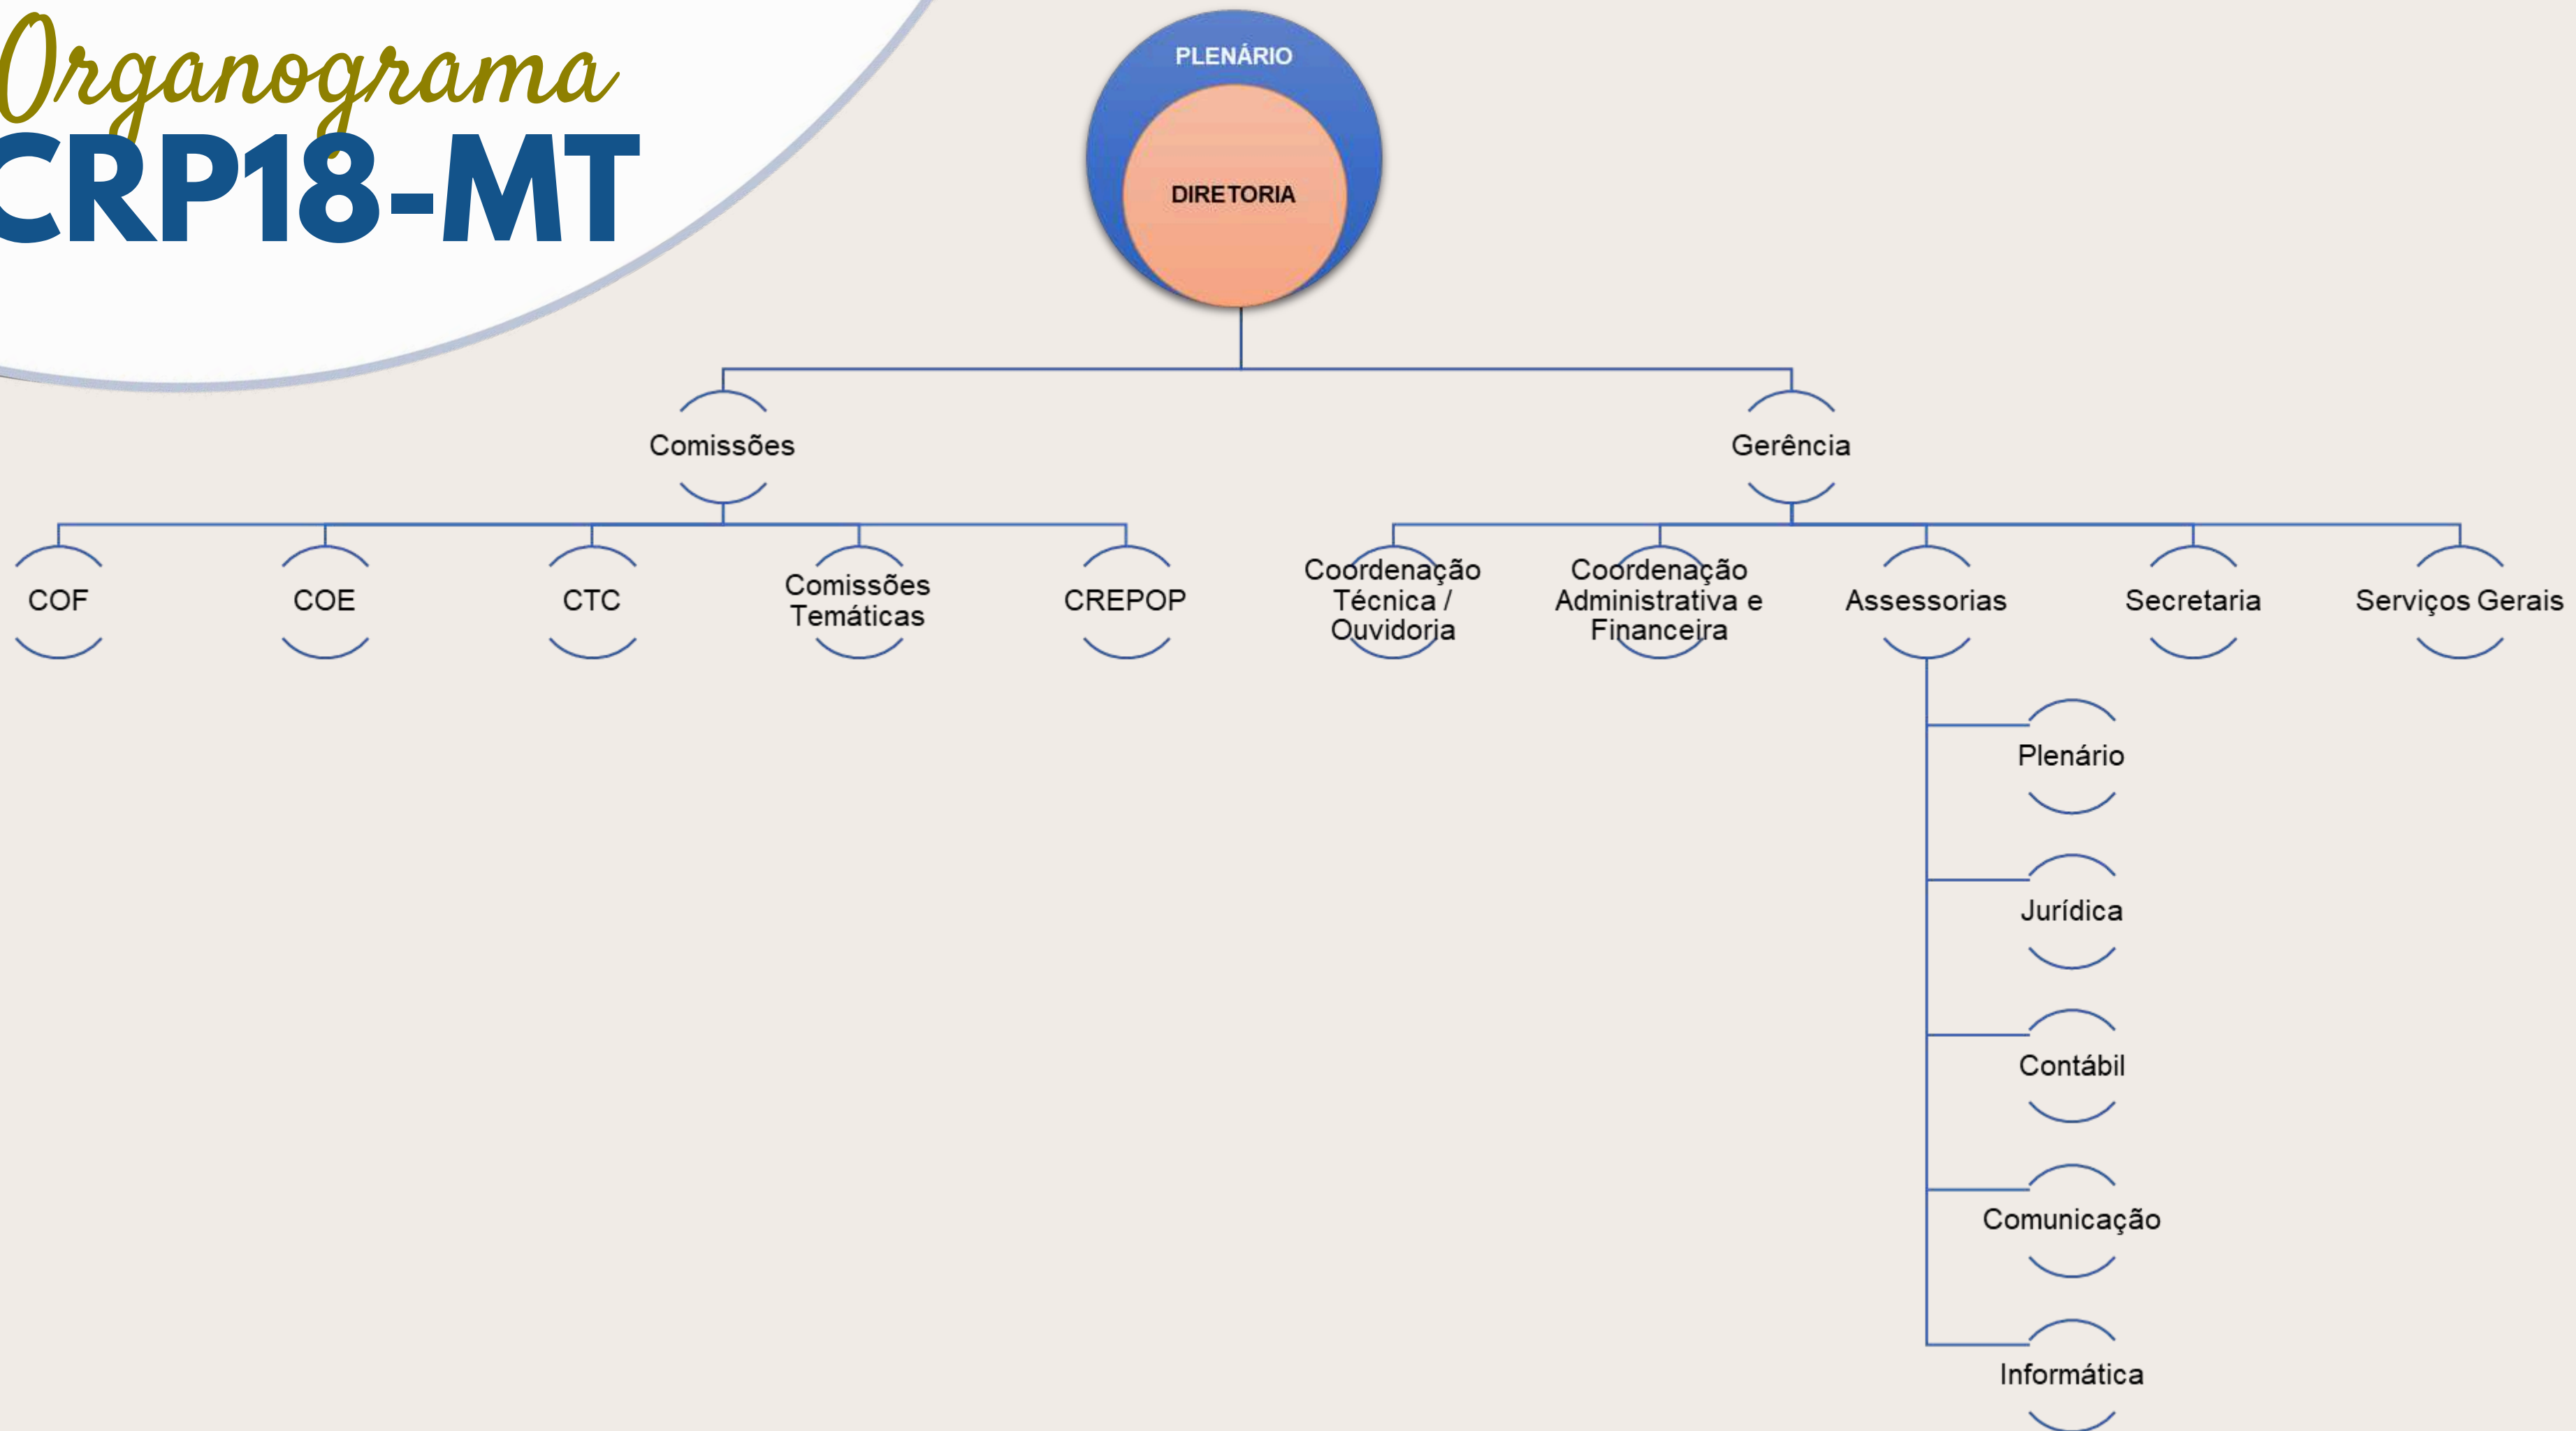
Organograma
CRP18-MT

PLENÁRIO

DIRETORIA

Comissões

Gerência

COF

COE

CTC

Comissões Temáticas

CREPOP

Coordenação Técnica / Ouvidoria

Coordenação Administrativa e Financeira

Assessorias

Secretaria

Serviços Gerais

Plenário

Jurídica

Contábil

Comunicação

Informática